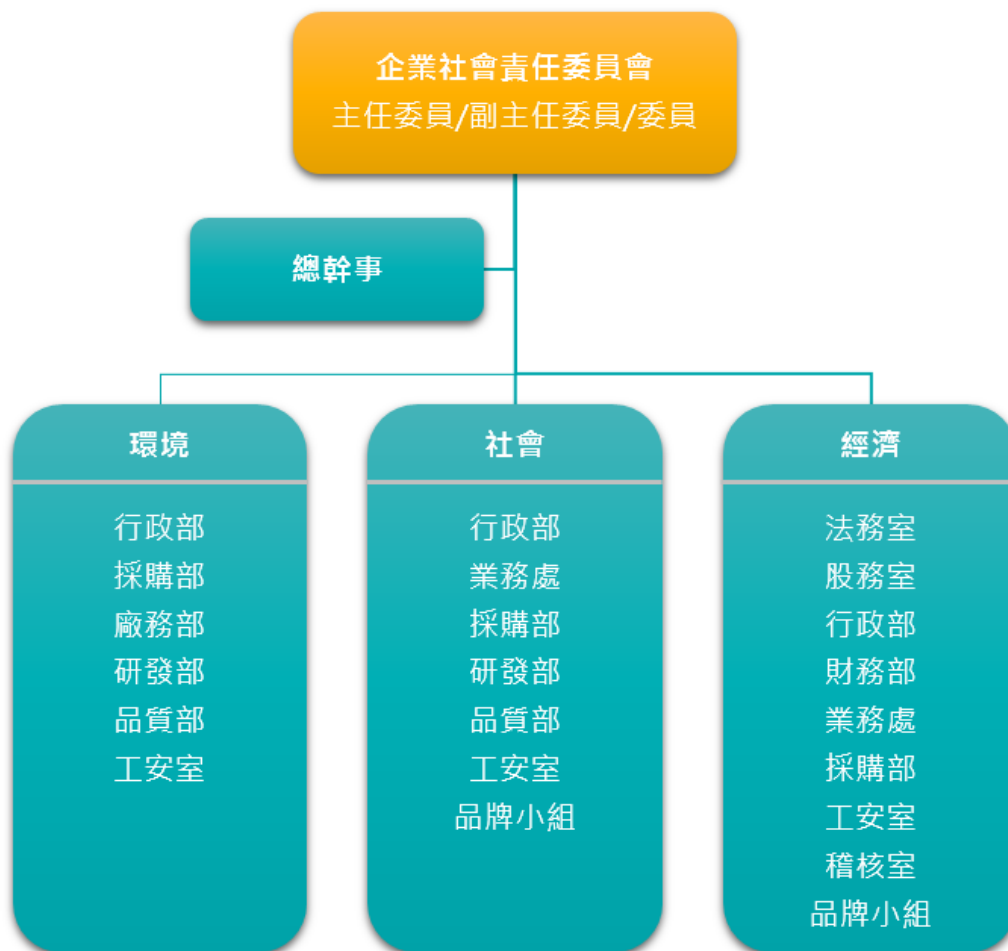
企業社會責任委員會
主任委員/副主任委員/委員

總幹事

環境

行政部
採購部
廠務部
研發部
品質部
工安室

社會

行政部
業務處
採購部
研發部
品質部
工安室
品牌小組

經濟

法務室
股務室
行政部
財務部
業務處
採購部
工安室
稽核室
品牌小組